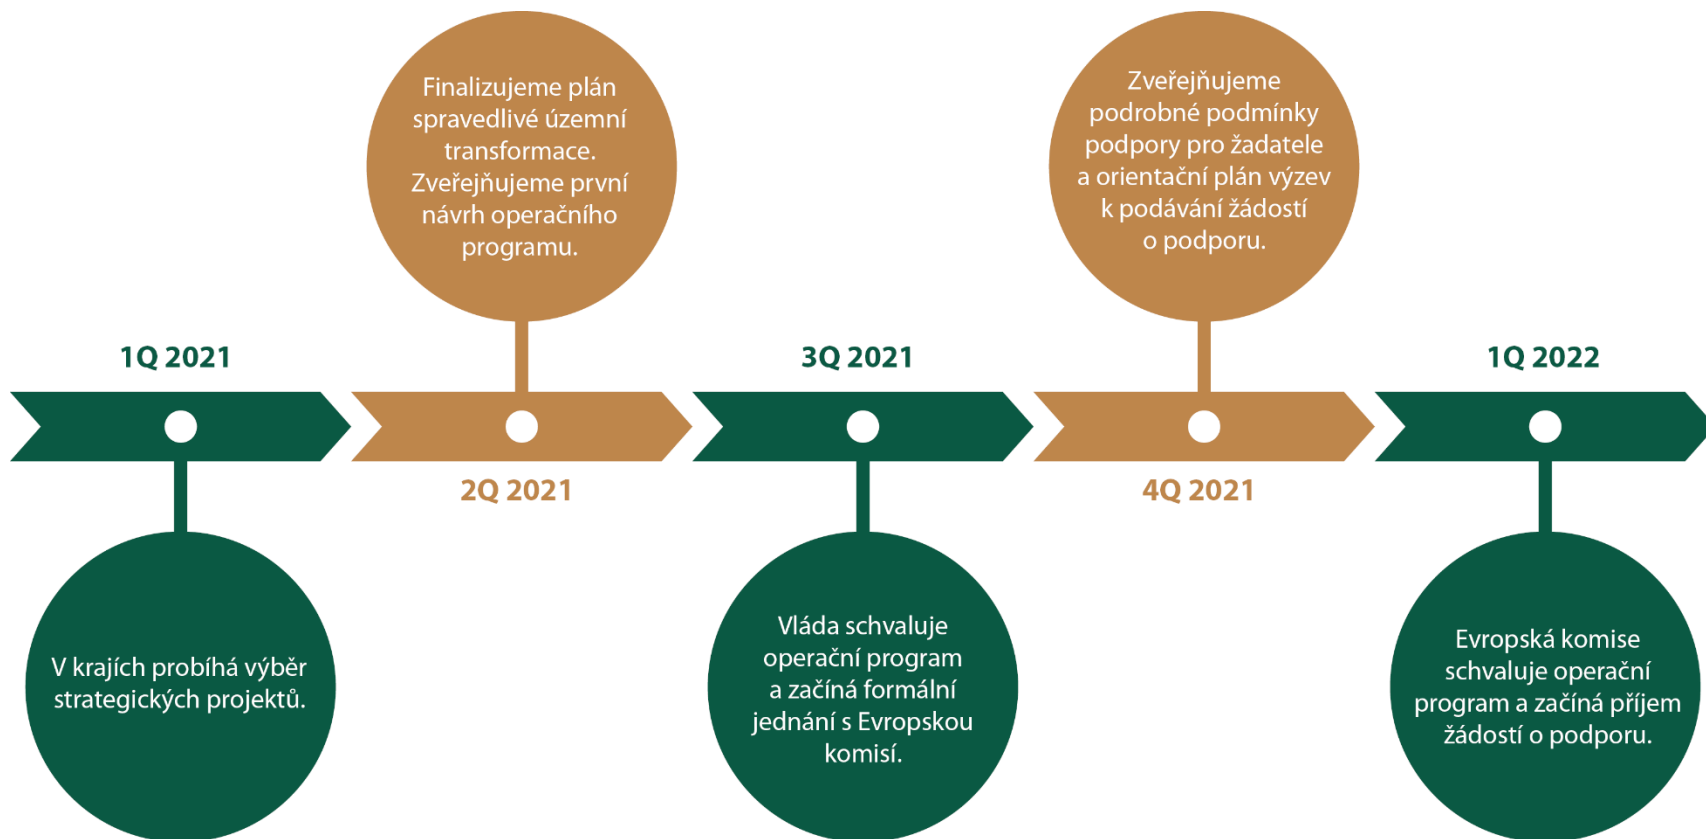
1Q 2021

V krajích probíhá výběr strategických projektů.

Finalizujeme plán spravedlivé územní transformace. Zveřejňujeme první návrh operačního programu.

2Q 2021

3Q 2021

Vláda schvaluje operační program a začíná formální jednání s Evropskou komisí.

Zveřejňujeme podrobné podmínky podpory pro žadatele a orientační plán výzev k podávání žádostí o podporu.

4Q 2021

1Q 2022

Evropská komise schvaluje operační program a začíná příjem žádostí o podporu.